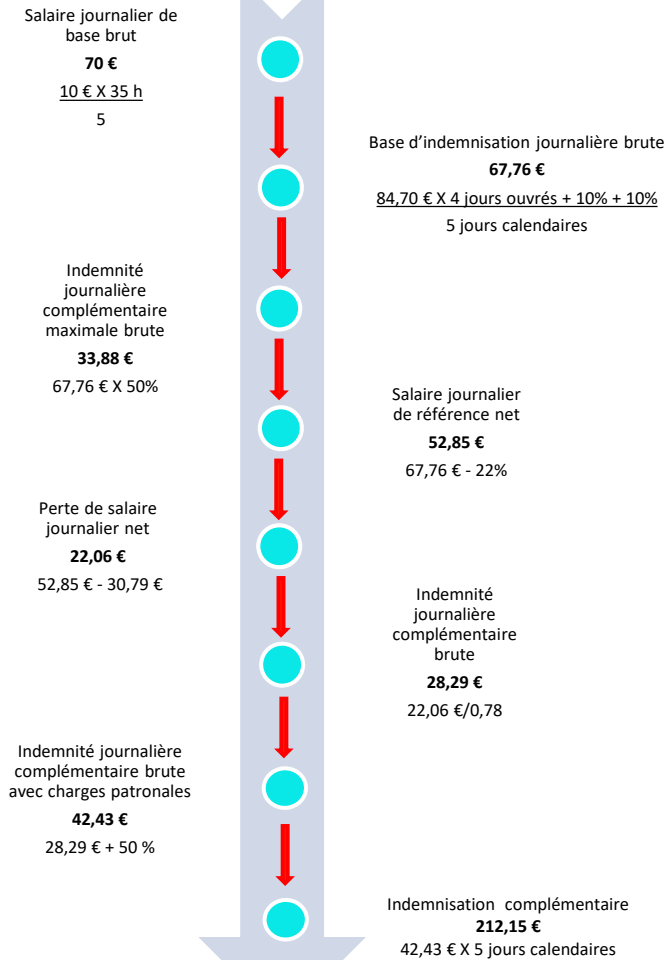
Salaire journalier de base brut

**70 €**

$\frac{10 € X 35 h}{5}$

Base d'indemnisation journalière brute

**67,76 €**

$\frac{84,70 € X 4 \text{ jours ouvrés} + 10\% + 10\%}{5 \text{ jours calendaires}}$

Indemnité journalière complémentaire maximale brute

**33,88 €**

67,76 € X 50%

Salaire journalier de référence net

**52,85 €**

67,76 € - 22%

Perte de salaire journalier net

**22,06 €**

52,85 € - 30,79 €

Indemnité journalière complémentaire brute

**28,29 €**

22,06 €/0,78

Indemnité journalière complémentaire brute avec charges patronales

**42,43 €**

28,29 € + 50 %

Indemnisation complémentaire

**212,15 €**

42,43 € X 5 jours calendaires